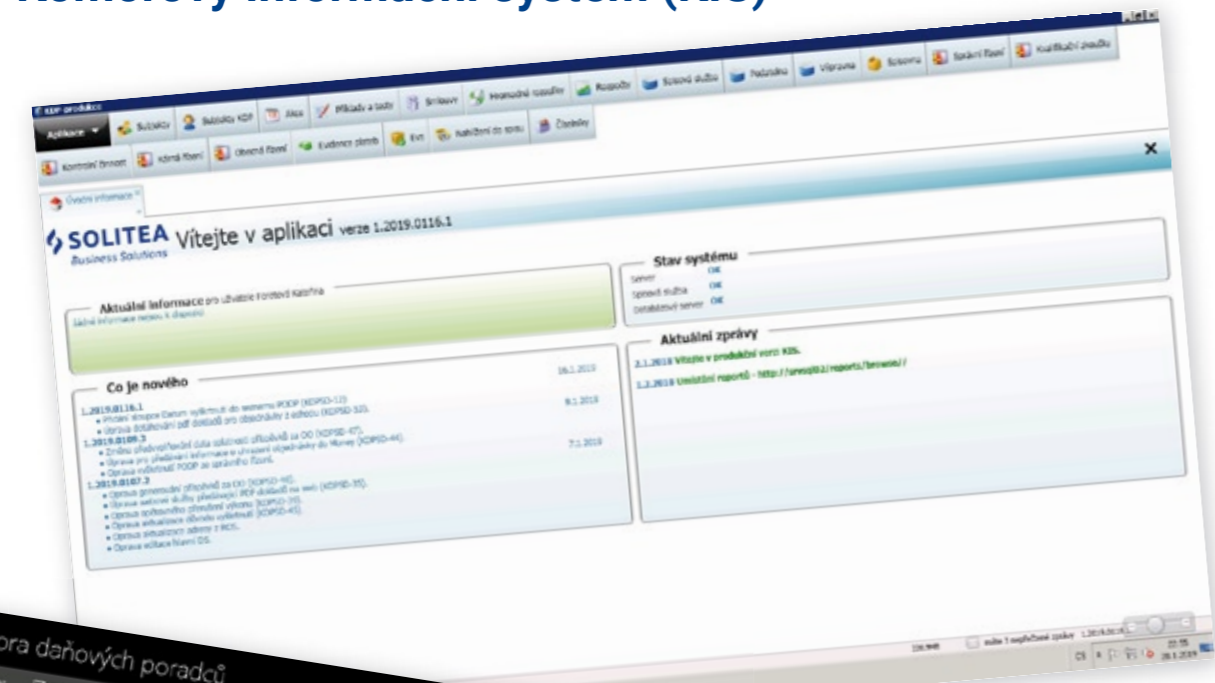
KDP produkce

Aplikace | Subjekty | Subjekty KDP | Akce | Příklady a testy | Smlouvy | Hromadné rozesílky | Rozpočty | Spisová služba | Podatelna | Výpravna | Spisovna | Správní řízení | Kvalifikační zkoušky

Kontrolní činnost | Kárná řízení | Obecná řízení | Evidence plateb | Eet | Nahlížení do spisu | Číselníky

Úvodní informace

SOLITEA Business Solutions

Vítejte v aplikaci verze 1.2019.0116.1

Aktuální informace pro uživatele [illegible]
Žádné informace nejsou k dispozici

Stav systému
Server OK
Spisová služba OK
Databázový server OK

Aktuální zprávy
2.1.2018 Vítejte v produkční verzi KIS.
1.2.2018 Umístění reportů - http://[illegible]/reports/browse//

Co je nového

16.1.2019
1.2019.0116.1
• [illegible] (KDPSD-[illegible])
• Oprava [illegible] (KDPSD-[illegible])

9.1.2019
1.2019.0109.3
• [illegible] (KDPSD-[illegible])
• Oprava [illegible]
• Oprava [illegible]

7.1.2019
1.2019.0107.3
• Oprava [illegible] (KDPSD-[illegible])
• Oprava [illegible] (KDPSD-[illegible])
• Oprava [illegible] (KDPSD-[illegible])
• Oprava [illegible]
• Oprava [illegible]
• Oprava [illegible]

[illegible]ora daňových poradců